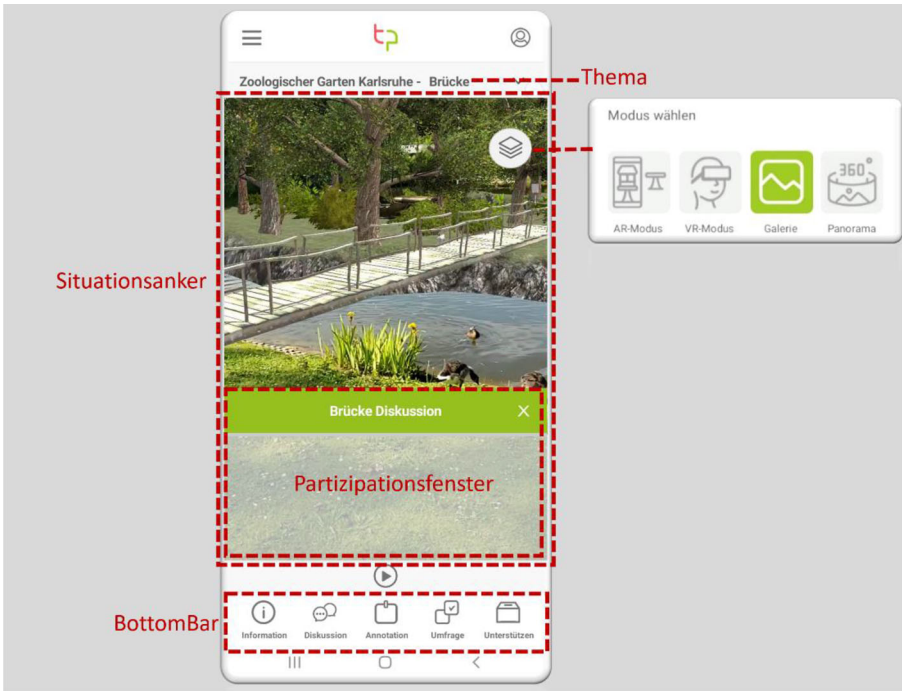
Zoologischer Garten Karlsruhe - Brücke

Thema

Modus wählen

AR-Modus

VR-Modus

Galerie

360°

Panorama

Situationsanker

Brücke Diskussion

Partizipationsfenster

BottomBar

Information

Diskussion

Annotation

Umfrage

Unterstützen